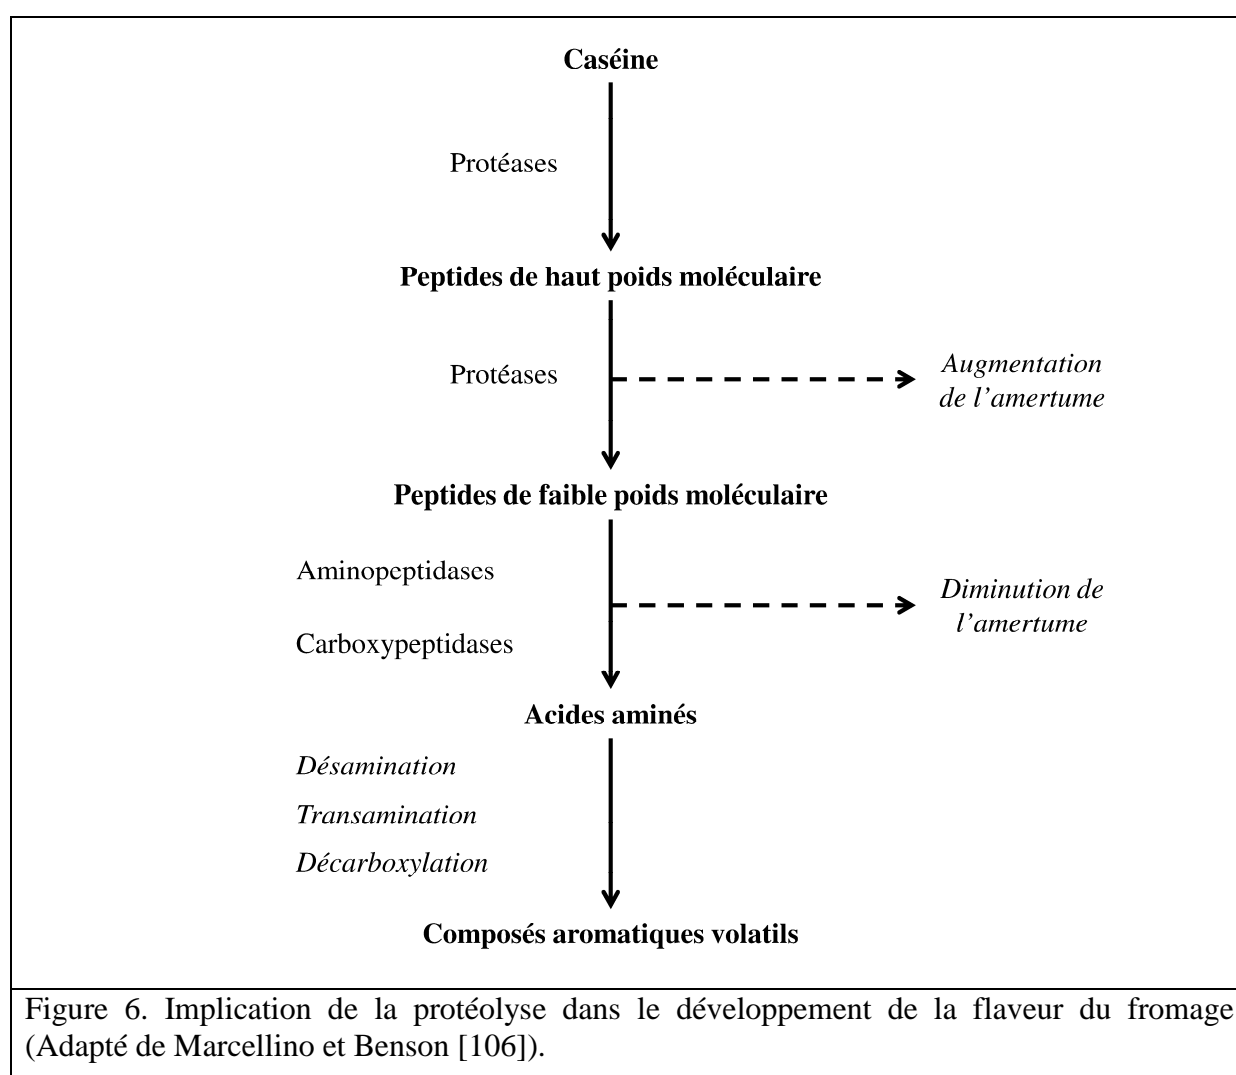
Caséine

Protéases

Peptides de haut poids moléculaire

Protéases

Augmentation de l'amertume

Peptides de faible poids moléculaire

Aminopeptidases

Carboxypeptidases

Diminution de l'amertume

Acides aminés

Désamination

Transamination

Décarboxylation

Composés aromatiques volatils

Figure 6. Implication de la protéolyse dans le développement de la flaveur du fromage (Adapté de Marcellino et Benson [106]).